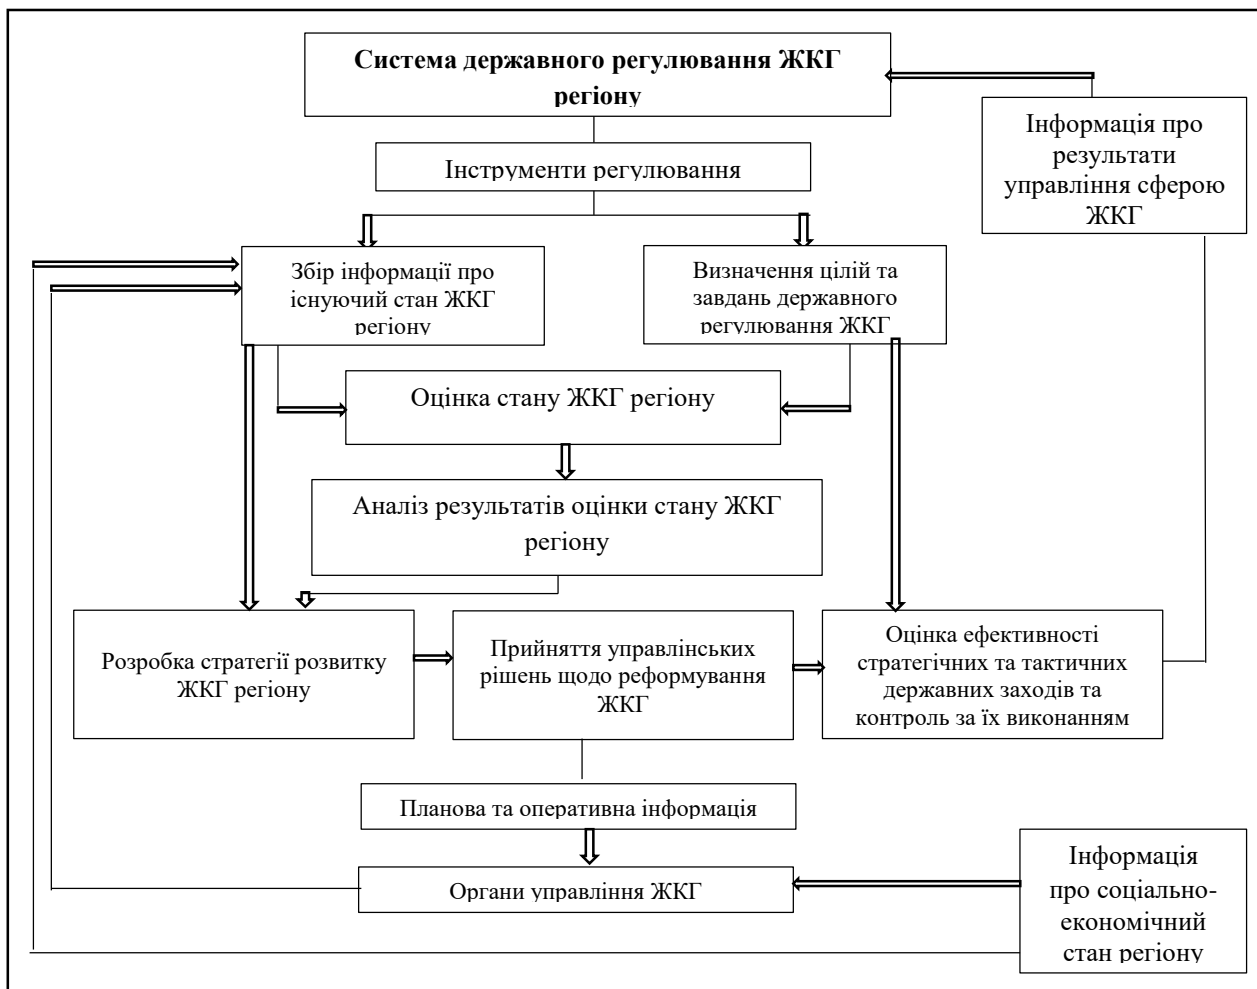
Система державного регулювання ЖКГ регіону

Інформація про результати управління сферою ЖКГ

Інструменти регулювання

Збір інформації про існуючий стан ЖКГ регіону

Визначення цілій та завдань державного регулювання ЖКГ

Оцінка стану ЖКГ регіону

Аналіз результатів оцінки стану ЖКГ регіону

Розробка стратегії розвитку ЖКГ регіону

Прийняття управлінських рішень щодо реформування ЖКГ

Оцінка ефективності стратегічних та тактичних державних заходів та контроль за їх виконанням

Планова та оперативна інформація

Органи управління ЖКГ

Інформація про соціально-економічний стан регіону